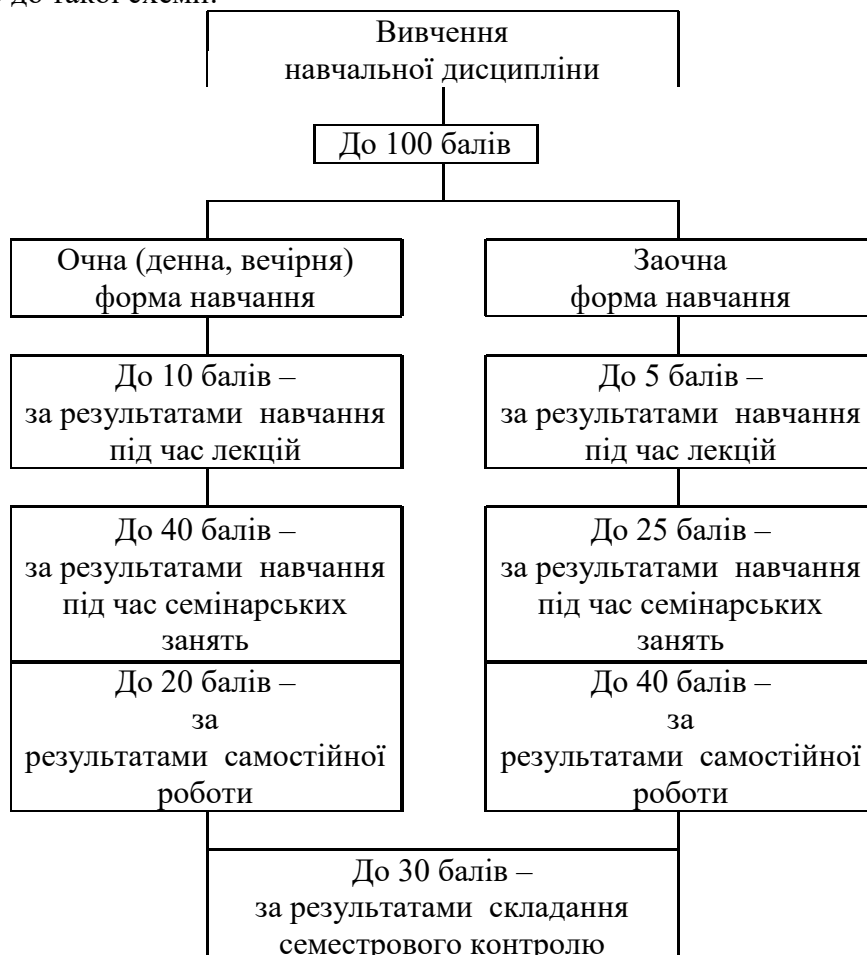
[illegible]

Вивчення навчальної дисципліни

До 100 балів

Очна (денна, вечірня) форма навчання

Заочна форма навчання

До 10 балів – за результатами навчання під час лекцій

До 5 балів – за результатами навчання під час лекцій

До 40 балів – за результатами навчання під час семінарських занять

До 25 балів – за результатами навчання під час семінарських занять

До 20 балів – за результатами самостійної роботи

До 40 балів – за результатами самостійної роботи

До 30 балів – за результатами складання семестрового контролю